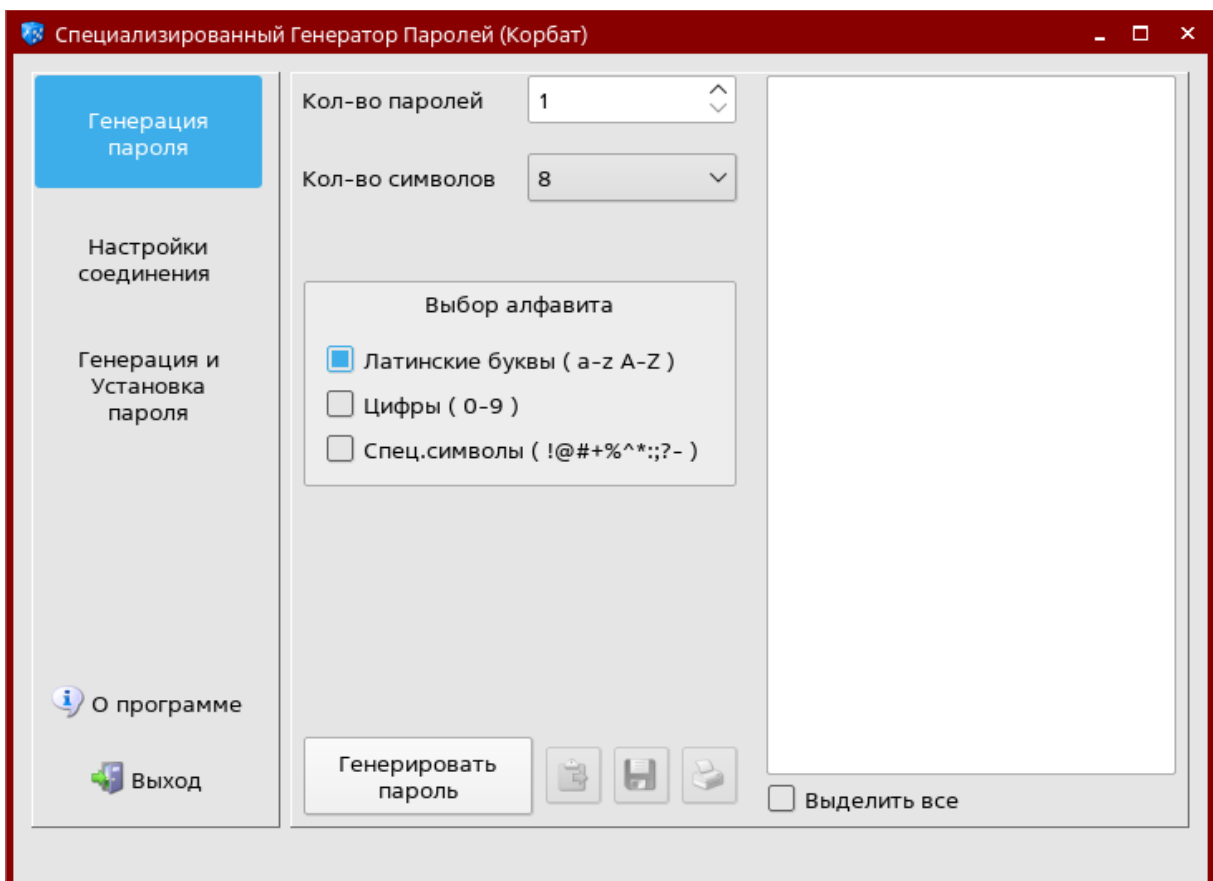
Специализированный Генератор Паролей (Корбат)

Генерация пароля

Настройки соединения

Генерация и Установка пароля

О программе

Выход

Кол-во паролей 1

Кол-во символов 8

Выбор алфавита

Латинские буквы ( a-z A-Z )

Цифры ( 0-9 )

Спец.символы ( !@#+%^*:;?- )

Генерировать пароль

Выделить все